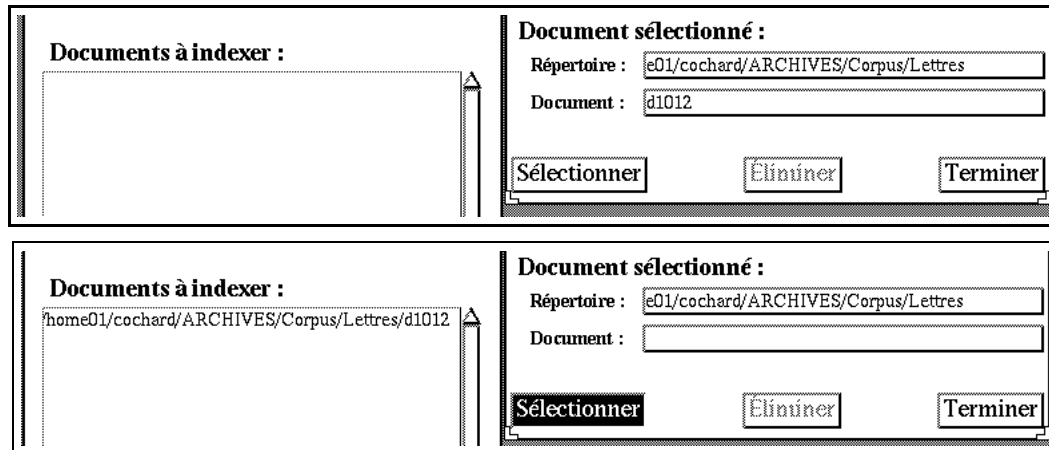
Documents à indexer :

Document sélectionné :

Répertoire : e01/cochard/ARCHIVES/Corpus/Lettres

Document : d1012

Sélectionner Eliminer Terminer

Documents à indexer :

/home01/cochard/ARCHIVES/Corpus/Lettres/d1012

Document sélectionné :

Répertoire : e01/cochard/ARCHIVES/Corpus/Lettres

Document :

Sélectionner Eliminer Terminer